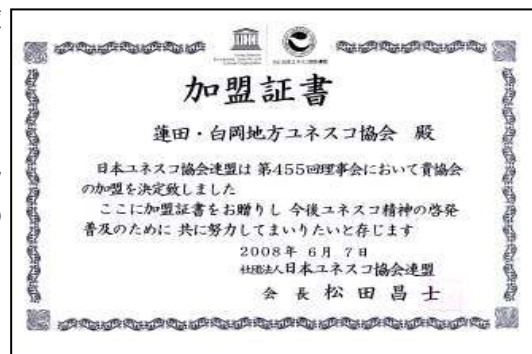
加盟証書

蓮田・白岡地方ユネスコ協会 殿

日本ユネスコ協会連盟は 第455回理事会において貴協会の加盟を決定致しました

ここに加盟証書をお贈りし 今後ユネスコ精神の啓発普及のために 共に努力してまいりたいと存じます

2008年 6月 7日
社団法人日本ユネスコ協会連盟
会 長 松 田 昌 士